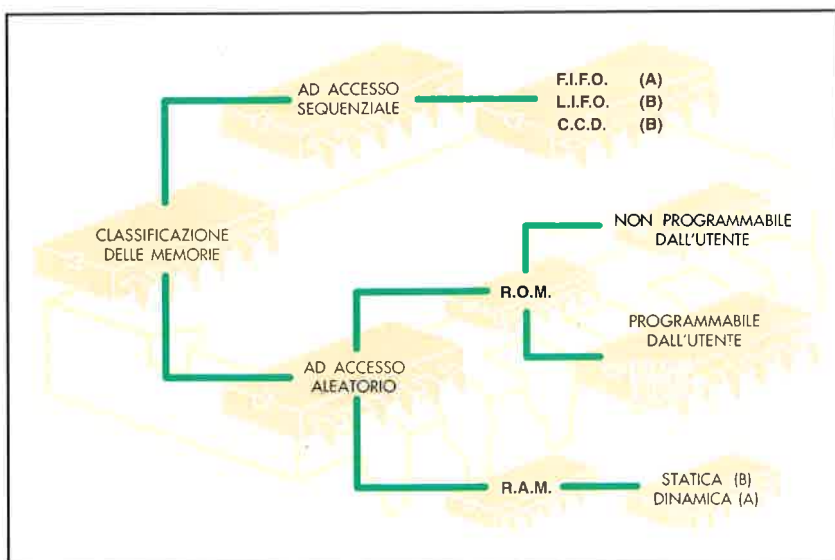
CLASSIFICAZIONE DELLE MEMORIE

AD ACCESSO SEQUENZIALE

F.I.F.O. (A)
L.I.F.O. (B)
C.C.D. (B)

AD ACCESSO ALEATORIO

R.O.M.

NON PROGRAMMABILE DALL'UTENTE

PROGRAMMABILE DALL'UTENTE

R.A.M.

STATICA (B)
DINAMICA (A)